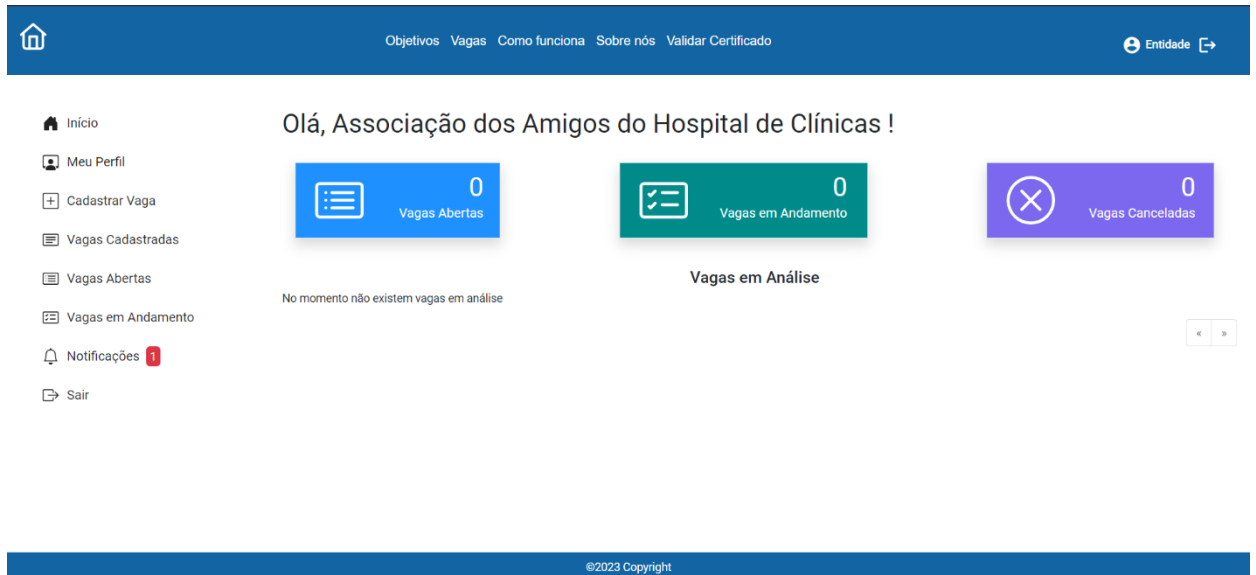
Objetivos Vagas Como funciona Sobre nós Validar Certificado

Entidade

Início

Meu Perfil

Cadastrar Vaga

Vagas Cadastradas

Vagas Abertas

Vagas em Andamento

Notificações 1

Sair

Olá, Associação dos Amigos do Hospital de Clínicas !

0
Vagas Abertas

0
Vagas em Andamento

0
Vagas Canceladas

Vagas em Análise

No momento não existem vagas em análise

« »

©2023 Copyright